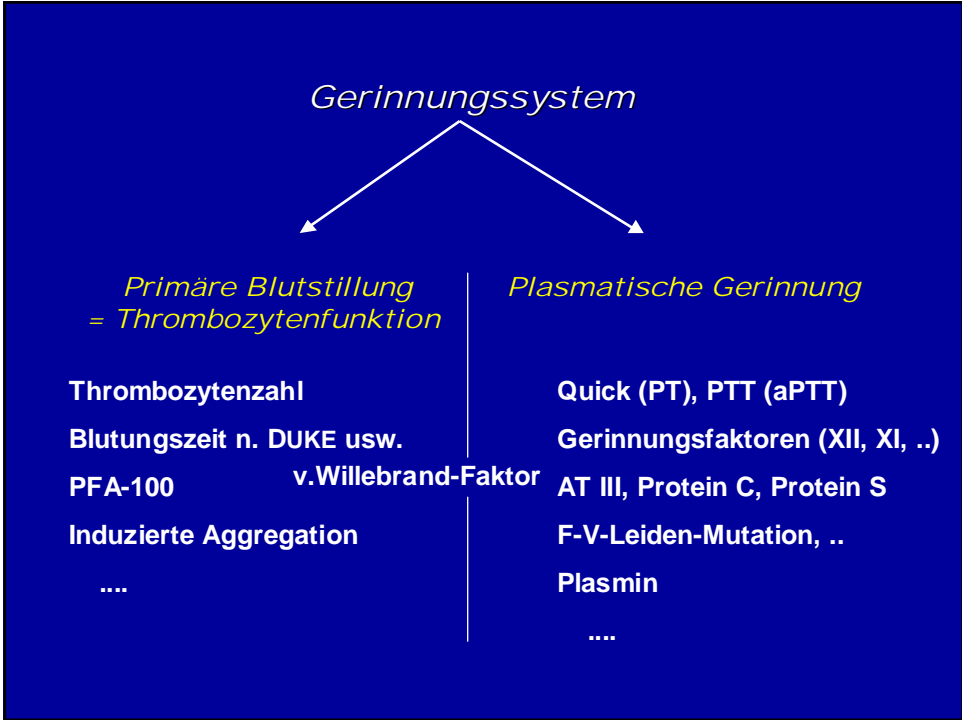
Gerinnungssystem

Primäre Blutstillung
= Thrombozytenfunktion

Thrombozytenzahl

Blutungszeit n. DUKE usw.

PFA-100

Induzierte Aggregation

....

v.Willebrand-Faktor

Plasmatische Gerinnung

Quick (PT), PTT (aPTT)

Gerinnungsfaktoren (XII, XI, ..)

AT III, Protein C, Protein S

F-V-Leiden-Mutation, ..

Plasmin

....